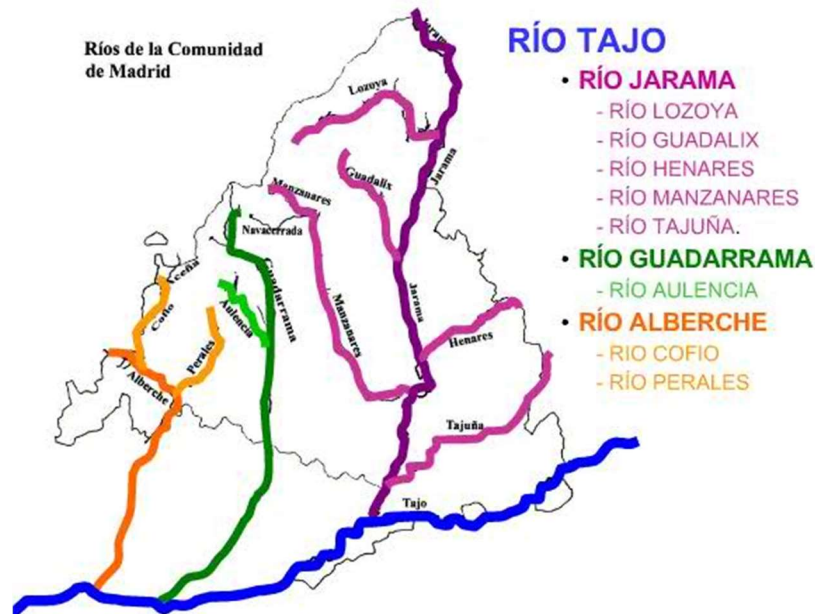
Ríos de la Comunidad de Madrid

RÍO TAJO
• RÍO JARAMA
- RÍO LOZOYA
- RÍO GUADALIX
- RÍO HENARES
- RÍO MANZANARES
- RÍO TAJUÑA.
• RÍO GUADARRAMA
- RÍO AULENCIA
• RÍO ALBERCHE
- RIO COFIO
- RÍO PERALES

Jarama
Lozoya
Guadalix
Jarama
Manzanares
Navacerrada
Guadarrama
Aulencia
Manzanares
Jarama
Henares
Tajuña
Tajo
Aceña
Cofio
Alberche
Perales